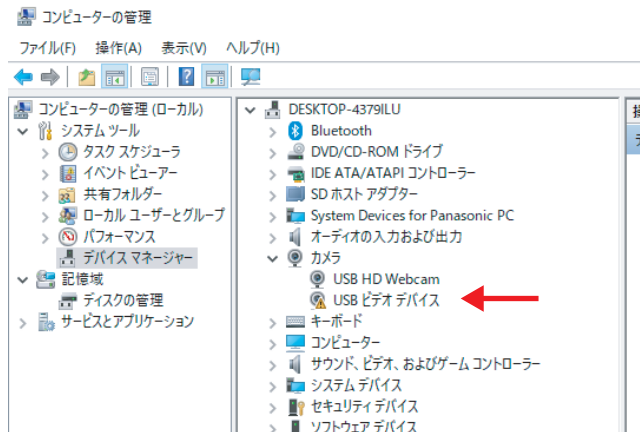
コンピューターの管理

ファイル(F) 操作(A) 表示(V) ヘルプ(H)

コンピューターの管理 (ローカル)
システム ツール
タスク スケジューラ
イベント ビューアー
共有フォルダー
ローカル ユーザーとグループ
パフォーマンス
デバイス マネージャー
記憶域
ディスクの管理
サービスとアプリケーション

DESKTOP-4379ILU
Bluetooth
DVD/CD-ROM ドライブ
IDE ATA/ATAPI コントローラー
SD ホスト アダプター
System Devices for Panasonic PC
オーディオの入力および出力
カメラ
USB HD Webcam
USB ビデオ デバイス
キーボード
コンピューター
サウンド、ビデオ、およびゲーム コントローラー
システム デバイス
セキュリティ デバイス
ソフトウェア デバイス

操